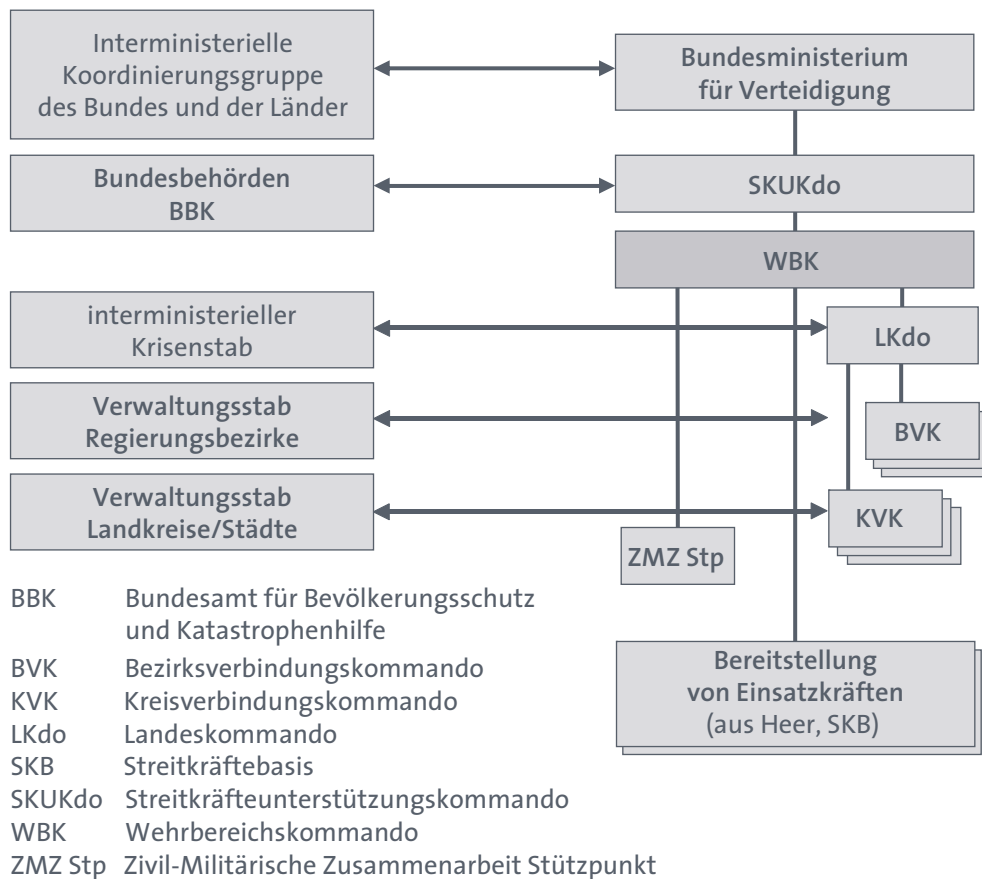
Interministerielle Koordinierungsgruppe des Bundes und der Länder

Bundesministerium für Verteidigung

Bundesbehörden BBK

SKUKdo

WBK

interministerieller Krisenstab

LKdo

Verwaltungsstab Regierungsbezirke

BVK

Verwaltungsstab Landkreise/Städte

KVK

ZMZ Stp

Bereitstellung von Einsatzkräften (aus Heer, SKB)

BBK Bundesamt für Bevölkerungsschutz und Katastrophenhilfe
BVK Bezirksverbindungskommando
KVK Kreisverbindungskommando
LKdo Landeskommando
SKB Streitkräftebasis
SKUKdo Streitkräfteunterstützungskommando
WBK Wehrbereichskommando
ZMZ Stp Zivil-Militärische Zusammenarbeit Stützpunkt